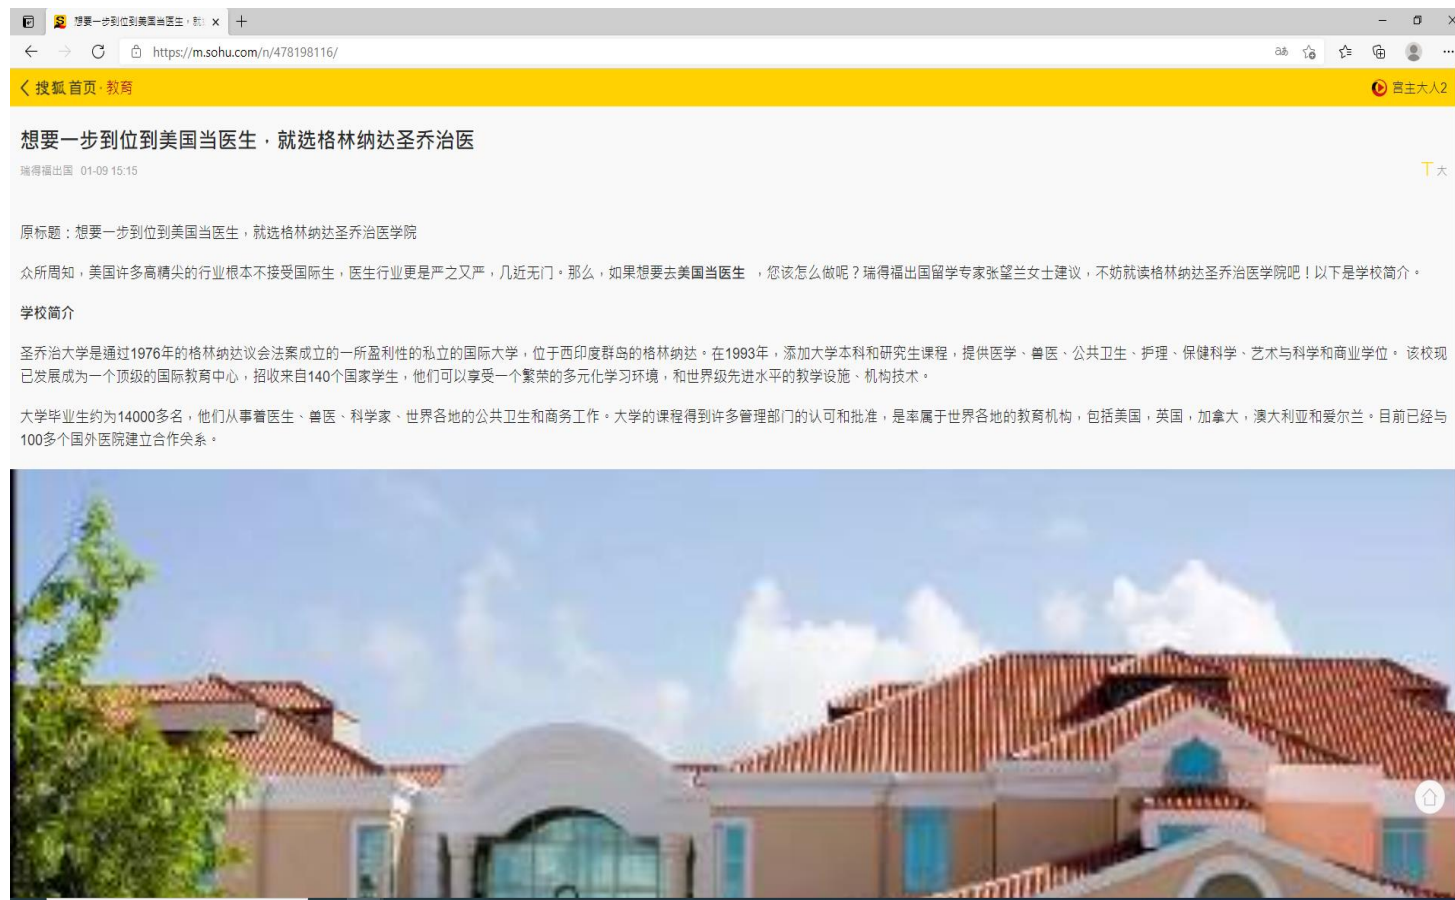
想要一步到位到美国当医生，就 ×
+

https://m.sohu.com/n/478198116/

〈 搜狐 首页 · 教育

营主大人2

想要一步到位到美国当医生，就选格林纳达圣乔治医

瑞得福出国 01-09 15:15

T 大

原标题：想要一步到位到美国当医生，就选格林纳达圣乔治医学院

众所周知，美国许多高精尖的行业根本不接受国际生，医生行业更是严之又严，几近无门。那么，如果想要去**美国当医生**，您该怎么做呢？瑞得福出国留学专家张望兰女士建议，不妨就读格林纳达圣乔治医学院吧！以下是学校简介。

**学校简介**

圣乔治大学是通过1976年的格林纳达议会法案成立的一所盈利性的私立的国际大学，位于西印度群岛的格林纳达。在1993年，添加大学本科和研究生课程，提供医学、兽医、公共卫生、护理、保健科学、艺术与科学和商业学位。 该校现已发展成为一个顶级的国际教育中心，招收来自140个国家学生，他们可以享受一个繁荣的多元化学习环境，和世界级先进水平的教学设施、机构技术。

大学毕业生约为14000多名，他们从事着医生、兽医、科学家、世界各地的公共卫生和商务工作。大学的课程得到许多管理部门的认可和批准，是率属于世界各地的教育机构，包括美国，英国，加拿大，澳大利亚和爱尔兰。目前已经与100多个国外医院建立合作关系。